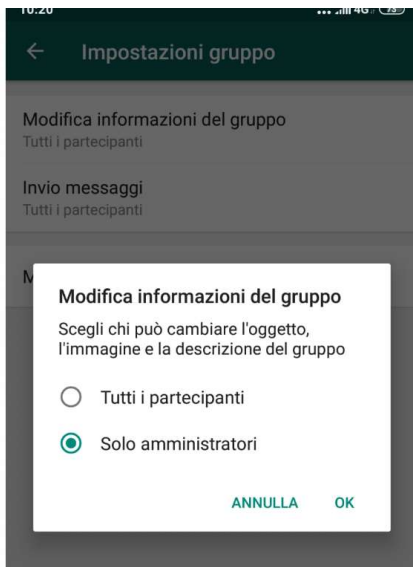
10:20 4G 75

Impostazioni gruppo

Modifica informazioni del gruppo
Tutti i partecipanti

Invio messaggi
Tutti i partecipanti

M

Modifica informazioni del gruppo

Scegli chi può cambiare l'oggetto, l'immagine e la descrizione del gruppo

Tutti i partecipanti

Solo amministratori

ANNULLA OK